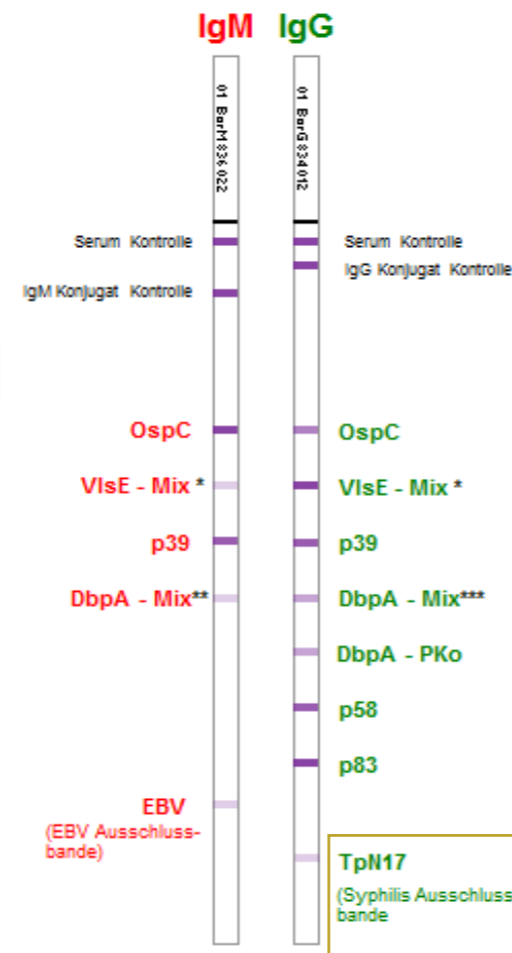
IgM IgG

01 BorM036022

01 BorG034012

Serum Kontrolle

IgM Konjugat Kontrolle

Serum Kontrolle

IgG Konjugat Kontrolle

OspC

VlsE - Mix *

p39

DbpA - Mix**

EBV

(EBV Ausschlussbande)

OspC

VlsE - Mix *

p39

DbpA - Mix***

DbpA - PKo

p58

p83

TpN17

(Syphilis Ausschluss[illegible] bande